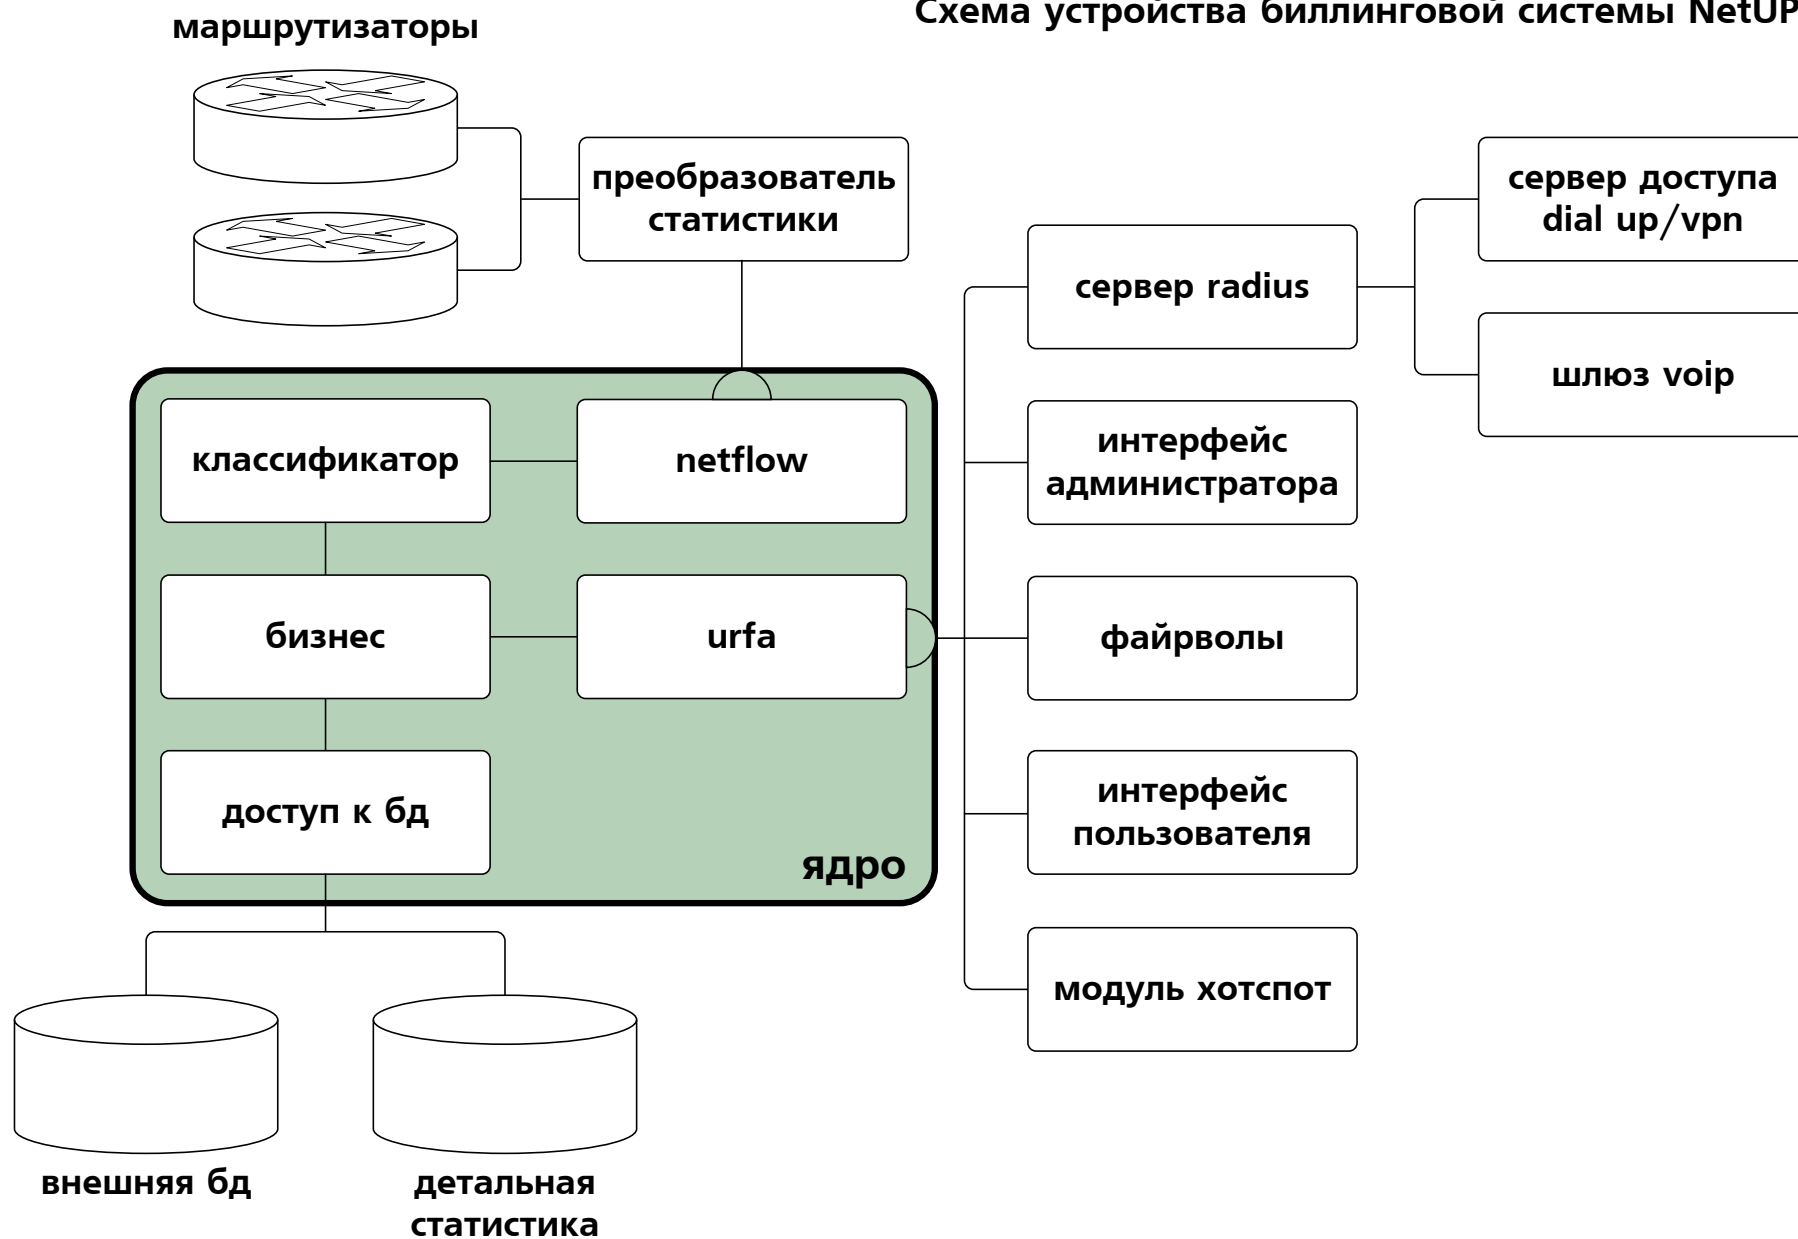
Схема устройства биллинговой системы NetUP

маршрутизаторы

преобразователь статистики

классификатор

netflow

бизнес

urfa

доступ к бд

ядро

внешняя бд

детальная статистика

сервер radius

сервер доступа dial up/vpn

шлюз voip

интерфейс администратора

файрволы

интерфейс пользователя

модуль хотспот